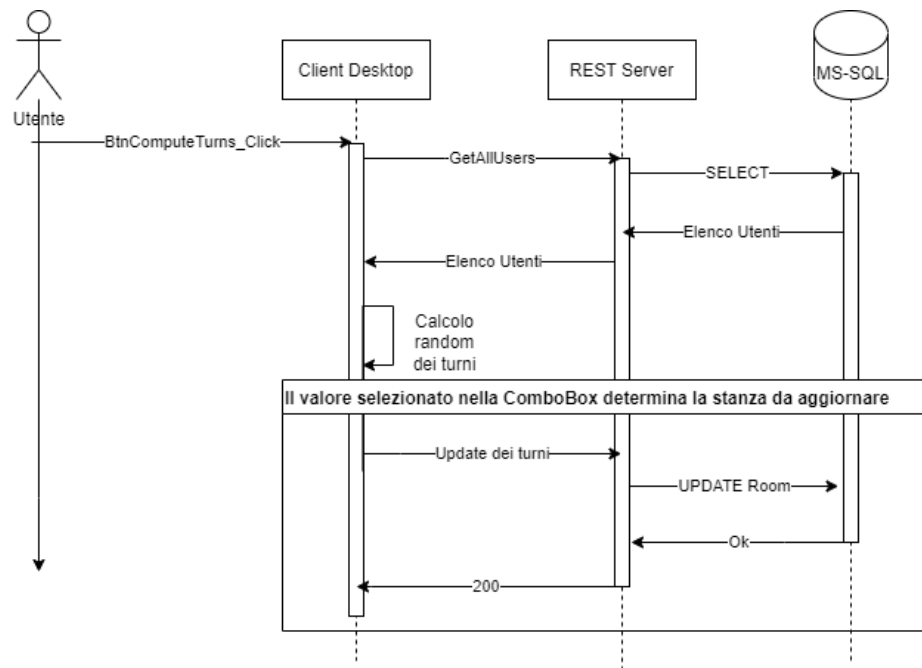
Utente

Client Desktop

REST Server

MS-SQL

BtnComputeTurns_Click

GetAllUsers

SELECT

Elenco Utenti

Elenco Utenti

Calcolo random dei turni

Il valore selezionato nella ComboBox determina la stanza da aggiornare

Update dei turni

UPDATE Room

Ok

200